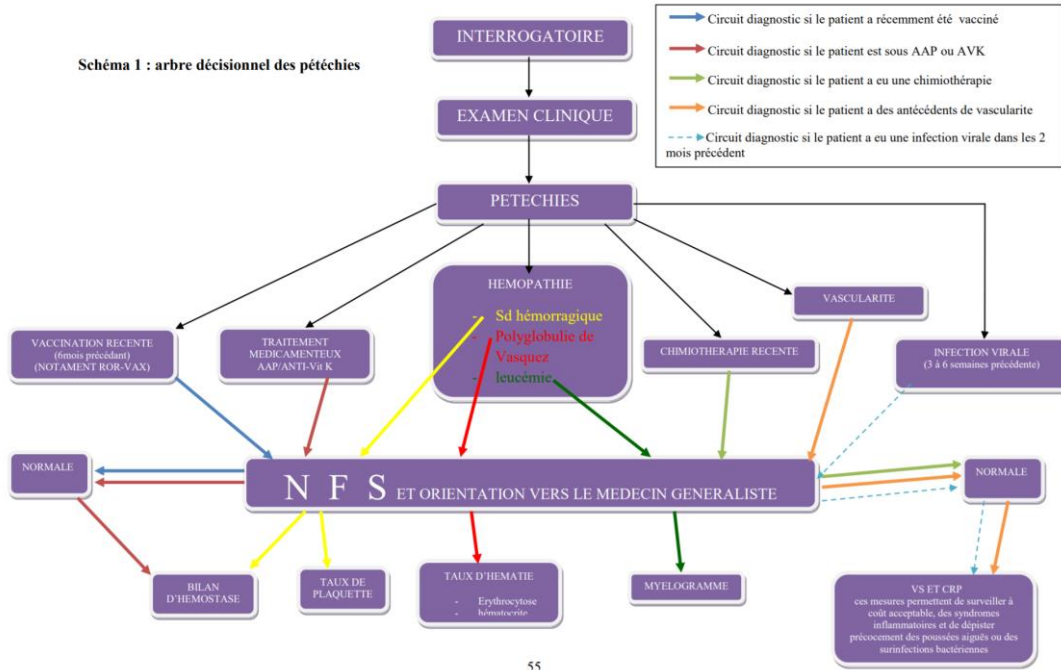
Schéma 1 : arbre décisionnel des pétéchies

Circuit diagnostic si le patient a récemment été vacciné

Circuit diagnostic si le patient est sous AAP ou AVK

Circuit diagnostic si le patient a eu une chimiothérapie

Circuit diagnostic si le patient a des antécédents de vascularite

Circuit diagnostic si le patient a eu une infection virale dans les 2 mois précédent

INTERROGATOIRE

EXAMEN CLINIQUE

PETECHIES

VACCINATION RECENTE (6mois précédant) (NOTAMENT ROR-VAX)

TRAITEMENT MEDICAMENTEUX AAP/ANTI-Vit K

HEMOPATHIE

- Sd hémorragique
- Polyglobulie de Vasquez
- leucémie

CHIMIOTHERAPIE RECENTE

VASCULARITE

INFECTION VIRALE (3 à 6 semaines précédente)

NORMALE

N F S ET ORIENTATION VERS LE MEDECIN GENERALISTE

NORMALE

BILAN D'HEMOSTASE

TAUX DE PLAQUETTE

TAUX D'HEMATIE

- Erythrocytose
- hématocrite

MYELOGRAMME

VS ET CRP
ces mesures permettent de surveiller à coût acceptable, des syndromes inflammatoires et de dépister précocement des poussées aiguës ou des surinfections bactériennes

55